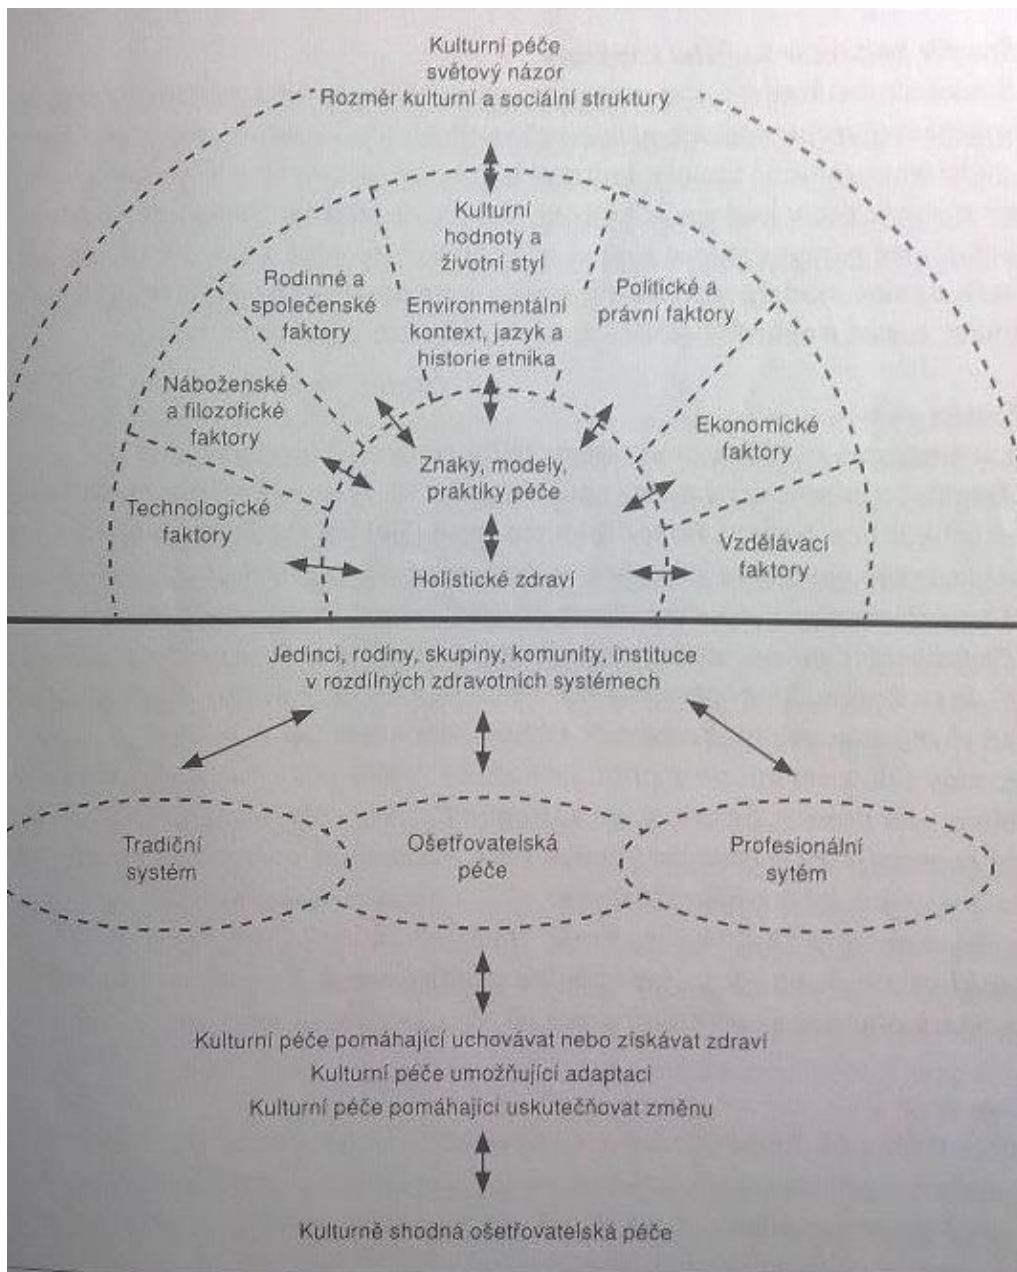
Kulturní péče
světový názor
Rozměr kulturní a sociální struktury

Kulturní hodnoty a životní styl

Rodinné a společenské faktory

Environmentální kontext, jazyk a historie etnika

Politické a právní faktory

Náboženské a filozofické faktory

Ekonomické faktory

Znaky, modely, praktiky péče

Technologické faktory

Vzdělávací faktory

Holistické zdraví

Jedinci, rodiny, skupiny, komunity, instituce v rozdílných zdravotních systémech

Tradiční systém

Ošetřovatelská péče

Profesionální sytém

Kulturní péče pomáhající uchovávat nebo získávat zdraví
Kulturní péče umožňující adaptaci
Kulturní péče pomáhající uskutečňovat změnu

Kulturně shodná ošetřovatelská péče